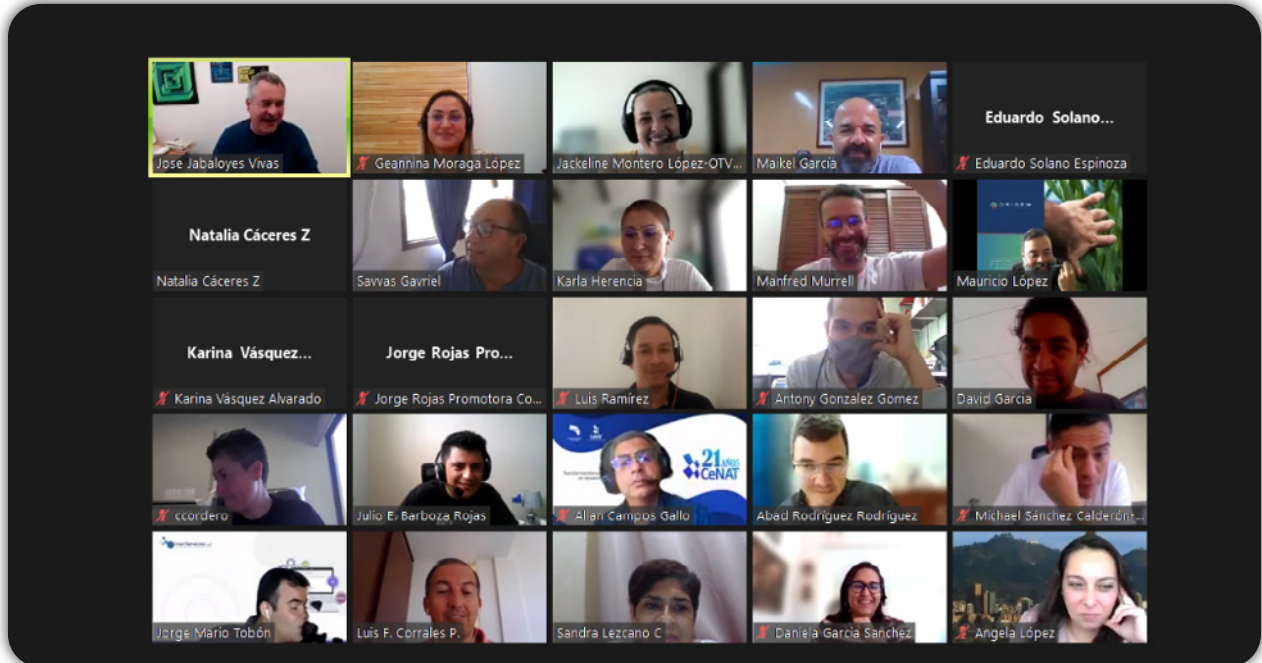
Jose Jabaloyes Vivas
Geannina Moraga López
Jackeline Montero López-OTV...
Maikel García
Eduardo Solano...
Eduardo Solano Espinoza
Natalia Cáceres Z
Natalia Cáceres Z
Savvas Gavriel
Karla Herencia
Manfred Murrell
Mauricio López
Karina Vásquez...
Karina Vásquez Alvarado
Jorge Rojas Pro...
Jorge Rojas Promotora Co...
Luis Ramírez
Antony Gonzalez Gomez
David García
ccordero
Julio E. Barboza Rojas
21 años CeNAT
Allan Campos Gallo
Abad Rodríguez Rodríguez
Michael Sánchez Calderón-...
Jorge Mario Tobón
Luis F. Corrales P.
Sandra Lezcano C
Daniela García Sánchez
Angela López